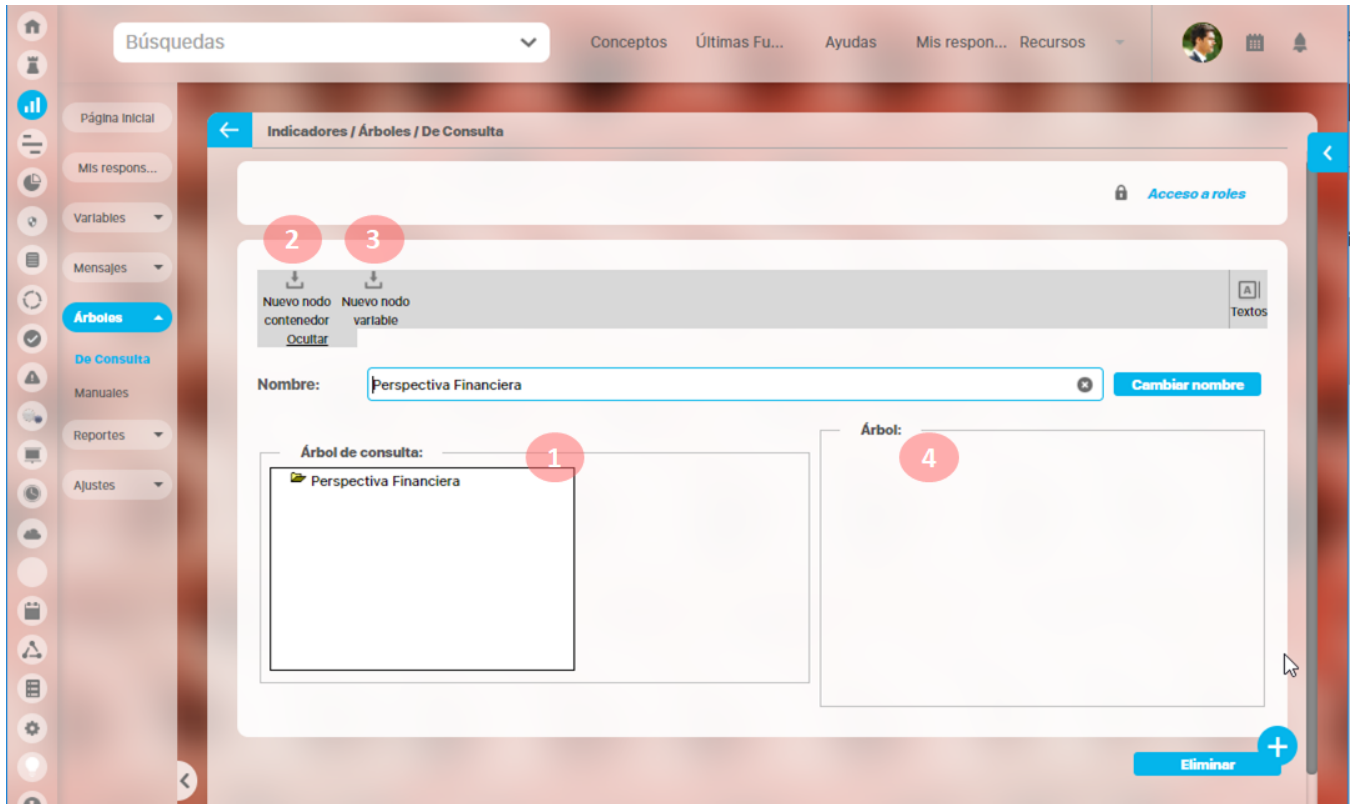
Búsquedas

Conceptos Últimas Fu... Ayudas Mis respon... Recursos

Página inicial

Mis respons...

Variables

Mensajes

Árboles

De Consulta

Manuales

Reportes

Ajustes

Indicadores / Árboles / De Consulta

Acceso a roles

2 3

Nuevo nodo contenedor

Nuevo nodo variable

Ocultar

Textos

Nombre: Perspectiva Financiera

Cambiar nombre

Árbol de consulta:

1

Perspectiva Financiera

Árbol:

4

Eliminar